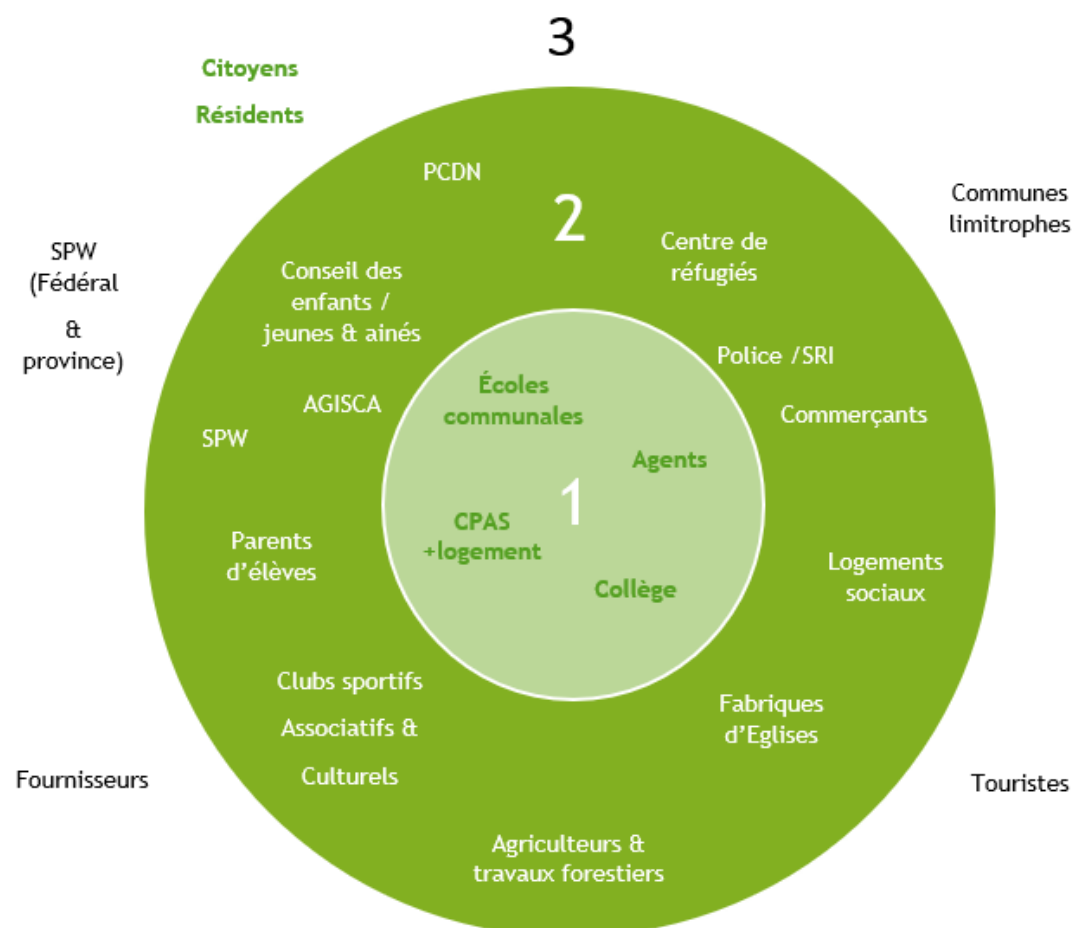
3

Citoyens

Résidents

PCDN

2

Communes limitrophes

SPW (Fédéral & province)

Centre de réfugiés

Conseil des enfants / jeunes & ainés

Police /SRI

AGISCA

Écoles communales

Commerçants

SPW

Agents

1

CPAS +logement

Parents d'élèves

Logements sociaux

Collège

Clubs sportifs

Associatifs &

Culturels

Fabriques d'Eglises

Fournisseurs

Touristes

Agriculteurs & travaux forestiers